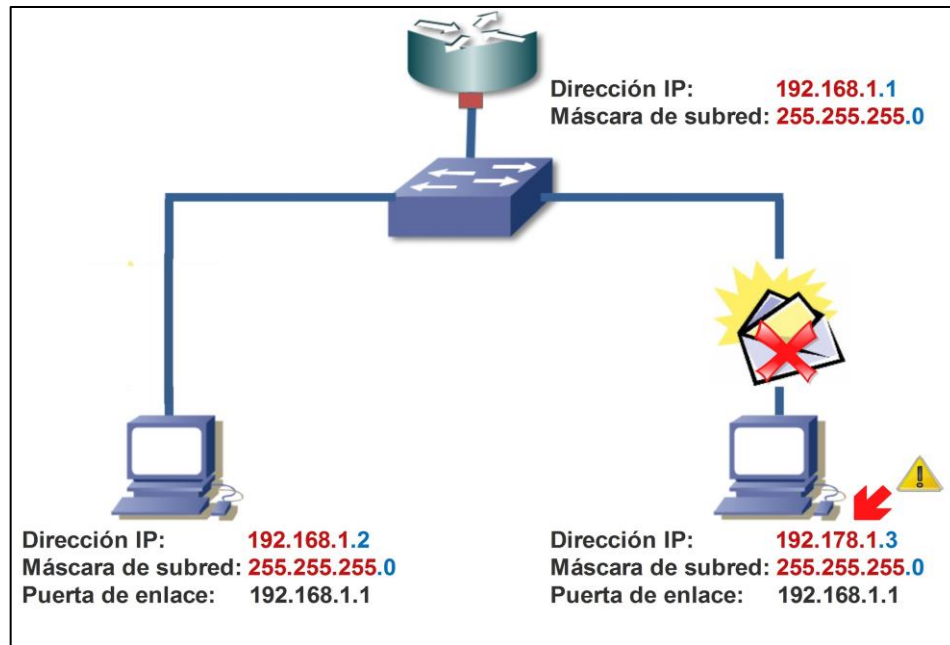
Dirección IP: 192.168.1.1
Máscara de subred: 255.255.255.0

Dirección IP: 192.168.1.2
Máscara de subred: 255.255.255.0
Puerta de enlace: 192.168.1.1

Dirección IP: 192.178.1.3
Máscara de subred: 255.255.255.0
Puerta de enlace: 192.168.1.1